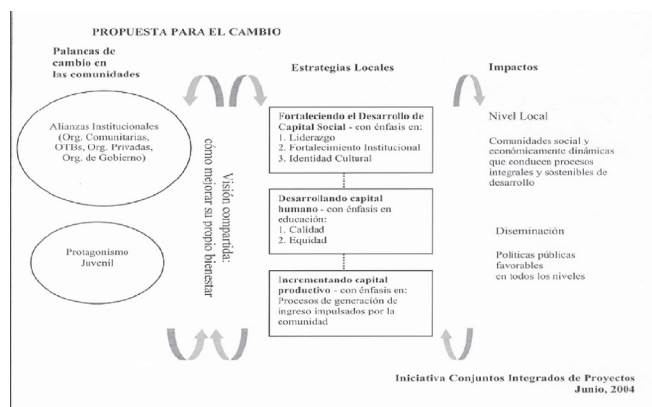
PROPUESTA PARA EL CAMBIO

Palancas de cambio en las comunidades

Alianzas Institucionales (Org. Comunitarias, OTBs, Org. Privadas, Org. de Gobierno)

Protagonismo Juvenil

Visión compartida: cómo mejorar su propio bienestar

Estrategias Locales

Fortaleciendo el Desarrollo de Capital Social - con énfasis en:
1. Liderazgo
2. Fortalecimiento Institucional
3. Identidad Cultural

Desarrollando capital humano - con énfasis en educación:
1. Calidad
2. Equidad

Incrementando capital productivo - con énfasis en: Procesos de generación de ingreso impulsados por la comunidad

Impactos

Nivel Local

Comunidades social y económicamente dinámicas que conducen procesos integrales y sostenibles de desarrollo

Diseminación

Políticas públicas favorables en todos los niveles

Iniciativa Conjuntos Integrados de Proyectos
Junio, 2004